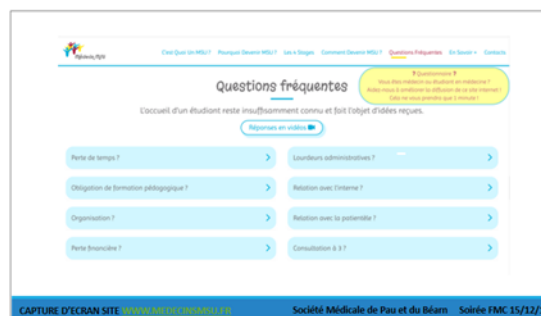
Réforme MSU

C'est Quoi Un MSU ? Pourquoi Devenir MSU ? Les « Stages Comment Devenir MSU ? Questions Fréquentes En Savoir + Contacts

Questions fréquentes

? Questionnaire ?
Vous êtes médecin ou étudiant en médecine ?
Aidez-nous à améliorer la diffusion de ce site internet !
Cela ne vous prendra que 1 minute !

L'accueil d'un étudiant reste insuffisamment connu et fait l'objet d'idées reçues.

Réponses en vidéos

Perte de temps ?

Lourdeurs administratives ?

Obligation de formation pédagogique ?

Relation avec l'interne ?

Organisation ?

Relation avec la patientèle ?

Perte financière ?

Consultation à 3 ?

CAPTURE D'ECRAN SITE WWW.MEDECINSMSU.FR Société Médicale de Pau et du Béarn Soirée FMC 15/12/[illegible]